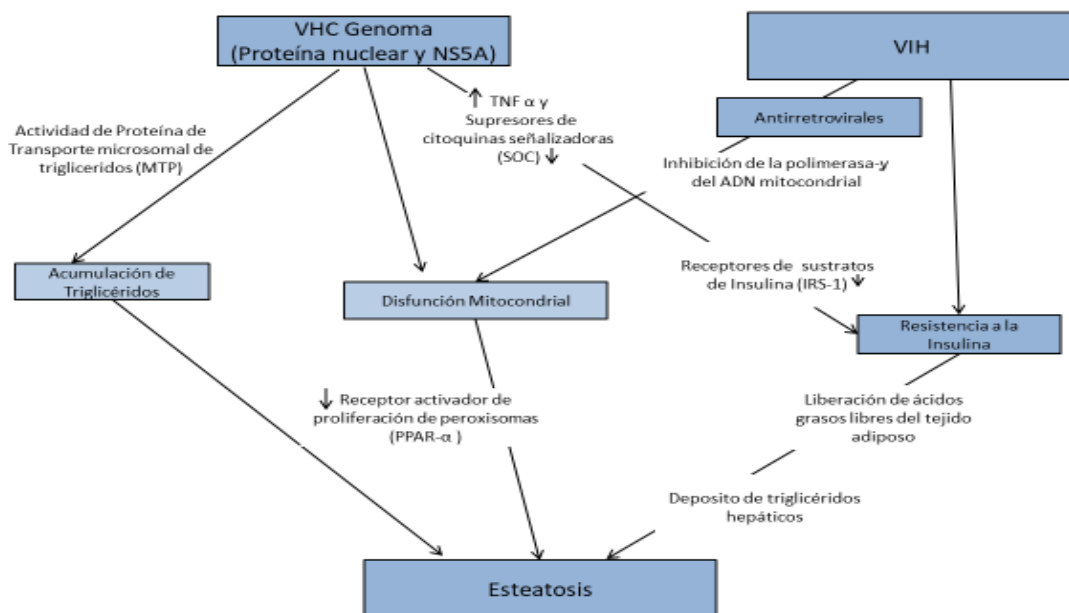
VHC Genoma
(Proteína nuclear y NS5A)

VIH

Actividad de Proteína de Transporte microsomal de triglicéridos (MTP)

↑ TNF α y Supresores de citoquinas señalizadoras (SOC) ↓

Antirretrovirales

Inhibición de la polimerasa-γ del ADN mitocondrial

Acumulación de Triglicéridos

Disfunción Mitocondrial

Receptores de sustratos de Insulina (IRS-1) ↓

Resistencia a la Insulina

↓ Receptor activador de proliferación de peroxisomas (PPAR-α )

Liberación de ácidos grasos libres del tejido adiposo

Deposito de triglicéridos hepáticos

Esteatosis